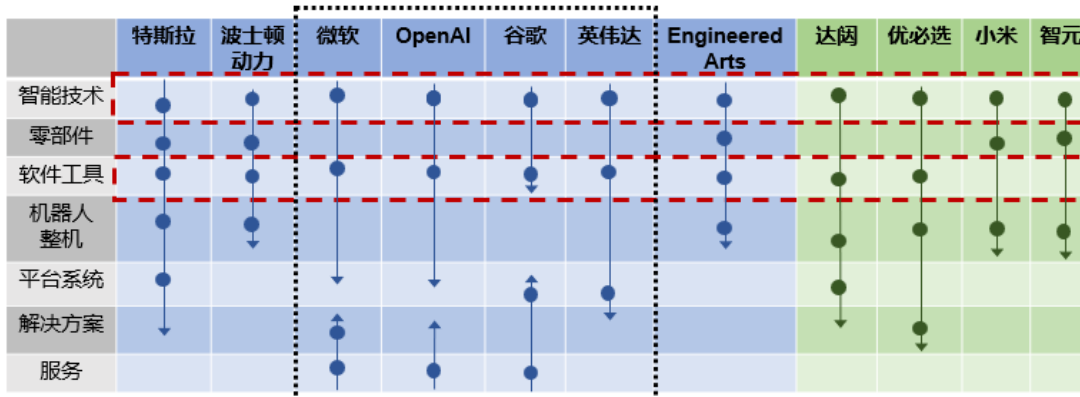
| | 特斯拉 | 波士顿动力 | 微软 | OpenAI | 谷歌 | 英伟达 | Engineered Arts | 达闼 | 优必选 | 小米 | 智元 |
|---|---|---|---|---|---|---|---|---|---|---|---|
| 智能技术 | | | | | | | | | | | |
| 零部件 | | | | | | | | | | | |
| 软件工具 | | | | | | | | | | | |
| 机器人整机 | | | | | | | | | | | |
| 平台系统 | | | | | | | | | | | |
| 解决方案 | | | | | | | | | | | |
| 服务 | | | | | | | | | | | |